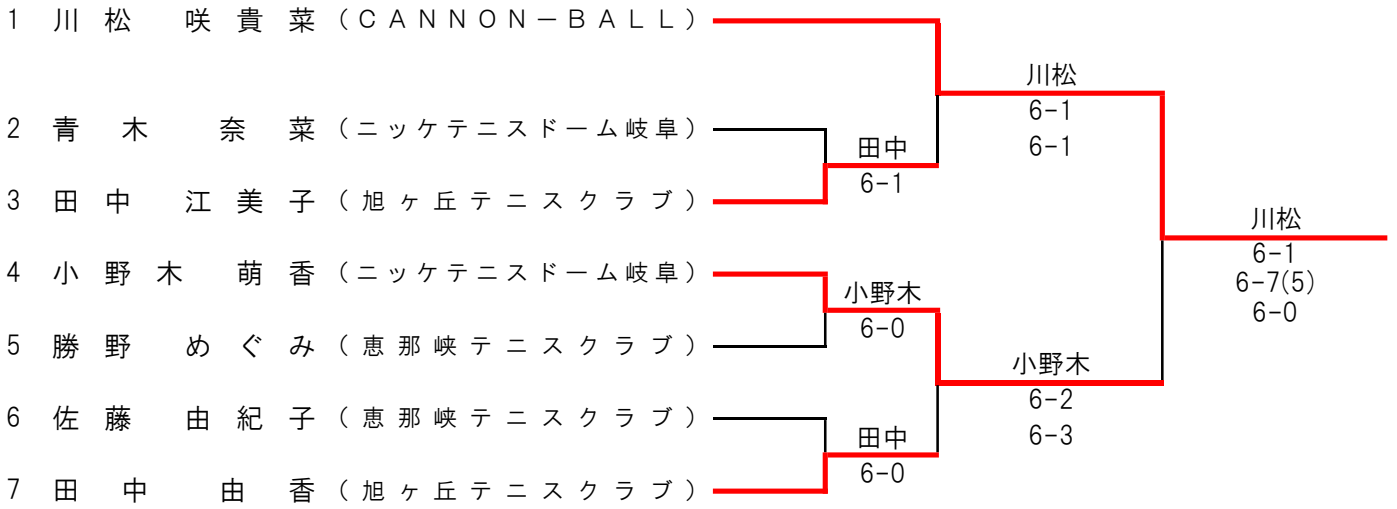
1 川松 咲貴菜（CANNON－BALL）

2 青木 奈菜（ニッケテニスドーム岐阜）

3 田中 江美子（旭ヶ丘テニスクラブ）

4 小野木 萌香（ニッケテニスドーム岐阜）

5 勝野 めぐみ（恵那峡テニスクラブ）

6 佐藤 由紀子（恵那峡テニスクラブ）

7 田中 由香（旭ヶ丘テニスクラブ）

田中
6-1

小野木
6-0

田中
6-0

川松
6-1
6-1

小野木
6-2
6-3

川松
6-1
6-7(5)
6-0